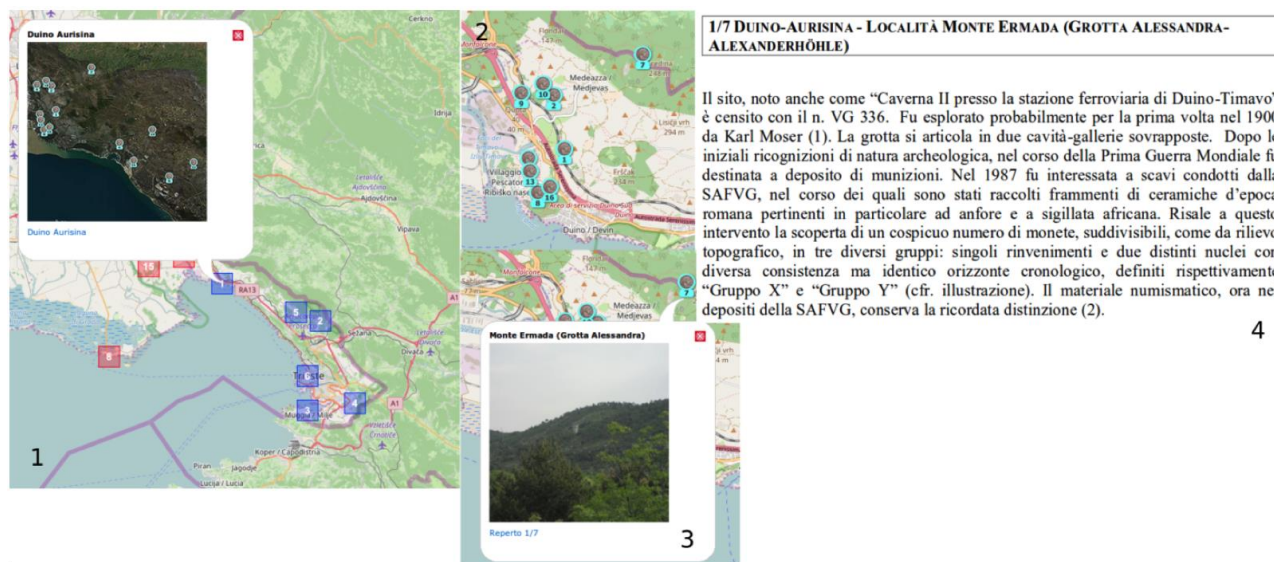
Duino Aurisina

Duino Aurisina

Cerkno

Vipava

Ajdovščina

15

1

RA13

5

2

6

Sežana

Divača

A1

Trieste

4

Muggia

Koper / Capodistria

Piran

Jagodje

Lucija / Lucia

1

2

Medeazza / Medjevas

7

9

10

2

1

Lisiči vrh 294 m

Villaggio del Pescatore

13

8

16

Duino / Devin

Medeazza / Medjevas

7

Monte Ermada (Grotta Alessandra)

Reperto 1/7

3

1/7 Duino-Aurisina - Località Monte Ermada (Grotta Alessandra-Alexanderhöhle)

Il sito, noto anche come “Caverna II presso la stazione ferroviaria di Duino-Timavo” è censito con il n. VG 336. Fu esplorato probabilmente per la prima volta nel 1900 da Karl Moser (1). La grotta si articola in due cavità-gallerie sovrapposte. Dopo le iniziali ricognizioni di natura archeologica, nel corso della Prima Guerra Mondiale fu destinata a deposito di munizioni. Nel 1987 fu interessata a scavi condotti dalla SAFVG, nel corso dei quali sono stati raccolti frammenti di ceramiche d’epoca romana pertinenti in particolare ad anfore e a sigillata africana. Risale a questo intervento la scoperta di un cospicuo numero di monete, suddivisibili, come da rilievo topografico, in tre diversi gruppi: singoli rinvenimenti e due distinti nuclei con diversa consistenza ma identico orizzonte cronologico, definiti rispettivamente “Gruppo X” e “Gruppo Y” (cfr. illustrazione). Il materiale numismatico, ora nei depositi della SAFVG, conserva la ricordata distinzione (2).

4